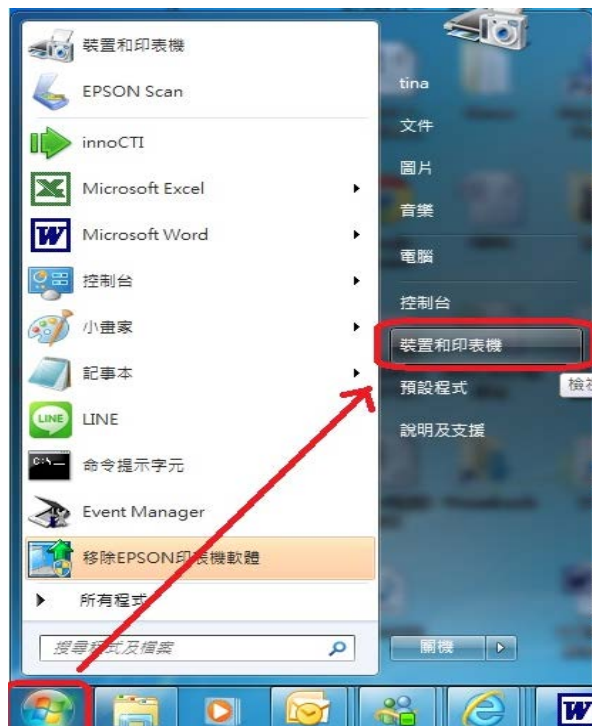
裝置和印表機
EPSON Scan
innoCTI
Microsoft Excel
Microsoft Word
控制台
小畫家
記事本
LINE
命令提示字元
Event Manager
移除EPSON印表機軟體
所有程式
搜尋程式及檔案

tina
文件
圖片
音樂
電腦
控制台
裝置和印表機
預設程式
說明及支援
檢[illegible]
關機